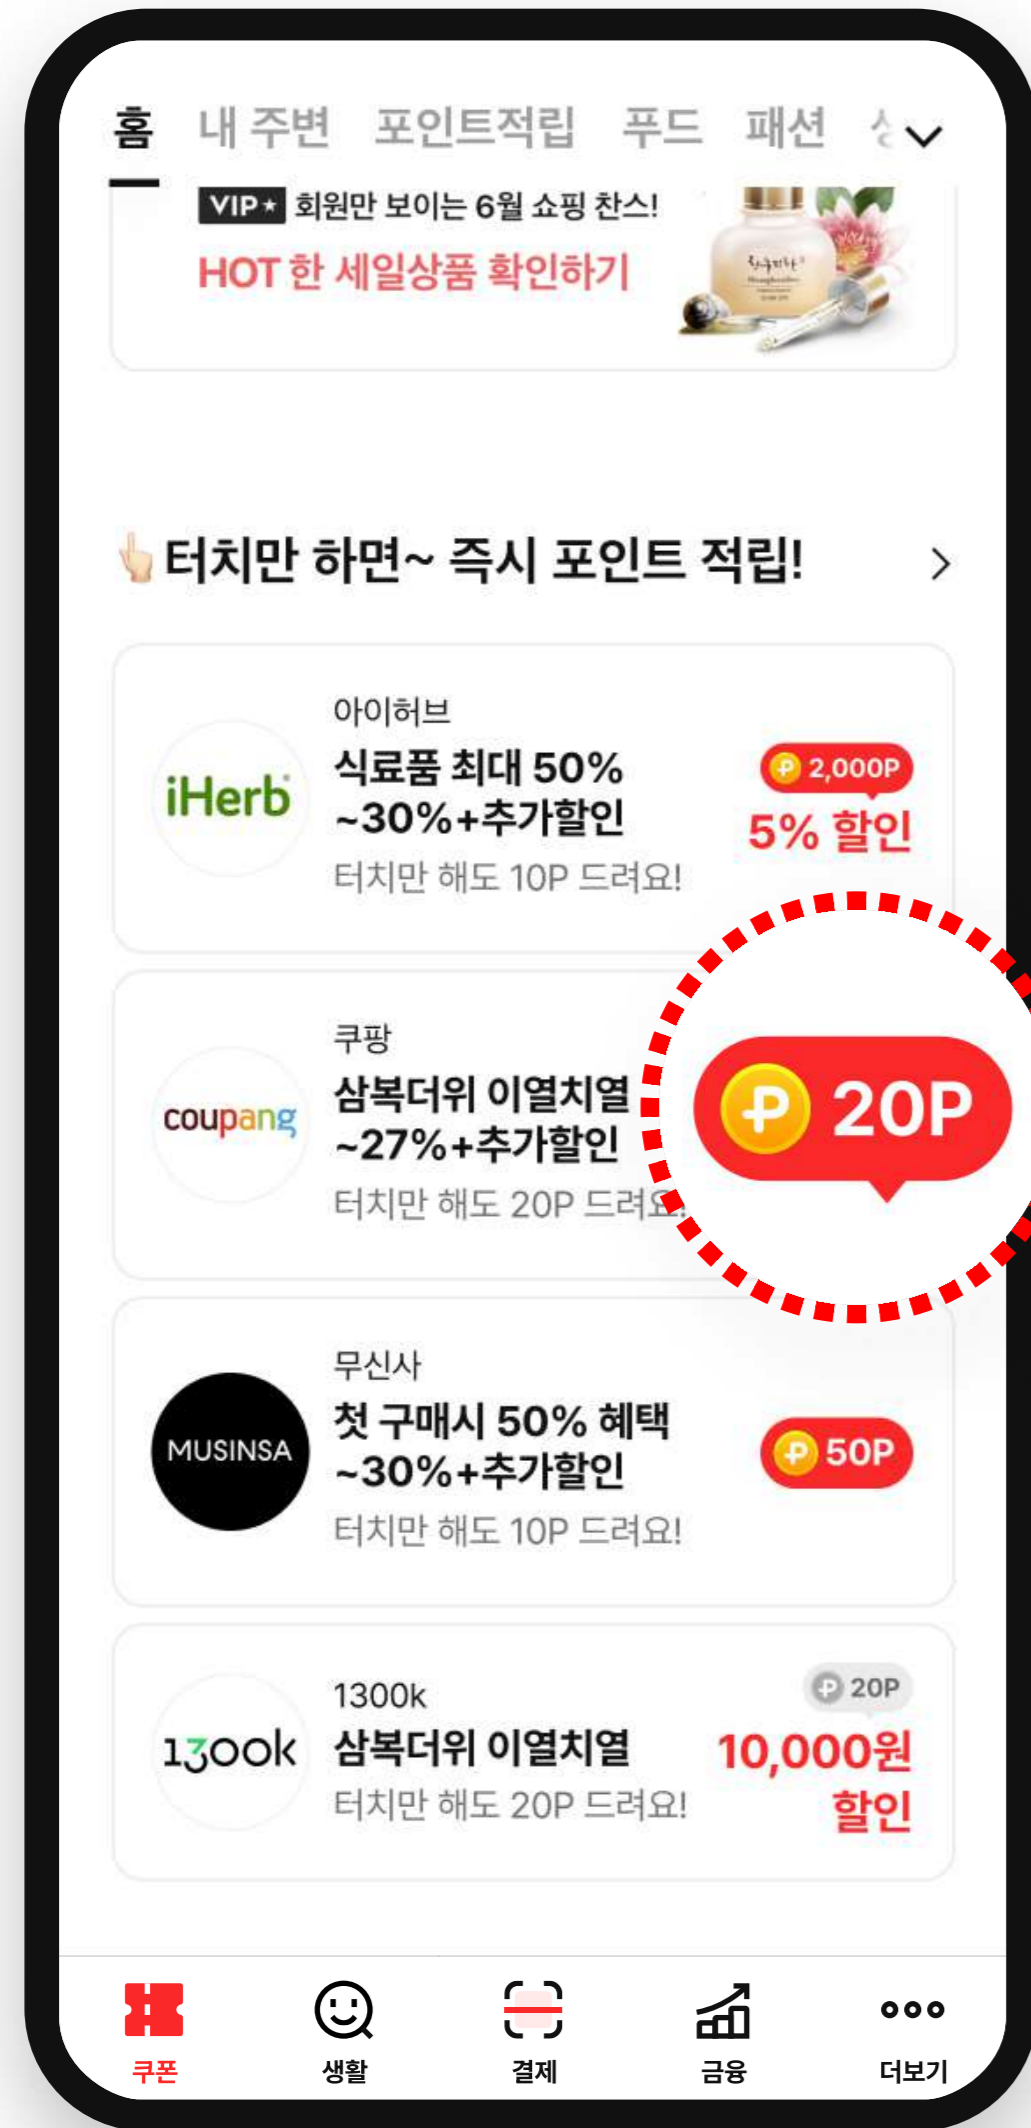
홈 내 주변 포인트적립 푸드 패션 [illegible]

VIP★ 회원만 보이는 6월 쇼핑 찬스!
HOT 한 세일상품 확인하기

터치만 하면~ 즉시 포인트 적립!

iHerb
아이허브
식료품 최대 50% ~30%+추가할인
터치만 해도 10P 드려요!
2,000P
5% 할인

coupang
쿠팡
삼복더위 이열치열 ~27%+추가할인
터치만 해도 20P 드려요
20P

MUSINSA
무신사
첫 구매시 50% 혜택 ~30%+추가할인
터치만 해도 10P 드려요!
50P

1300k
1300k
삼복더위 이열치열
터치만 해도 20P 드려요!
20P
10,000원 할인

쿠폰 생활 결제 금융 더보기